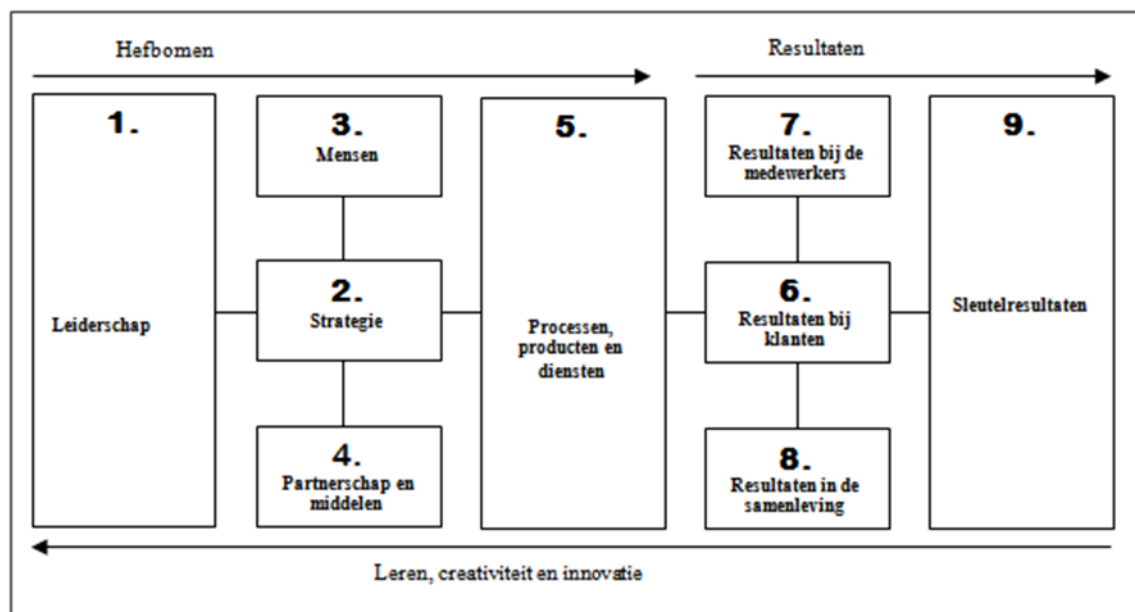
Hefbomen

Resultaten

1.

Leiderschap

3.
Mensen

2.
Strategie

4.
Partnerschap en middelen

5.

Processen, producten en diensten

7.
Resultaten bij de medewerkers

6.
Resultaten bij klanten

8.
Resultaten in de samenleving

9.

Sleutelresultaten

Leren, creativiteit en innovatie